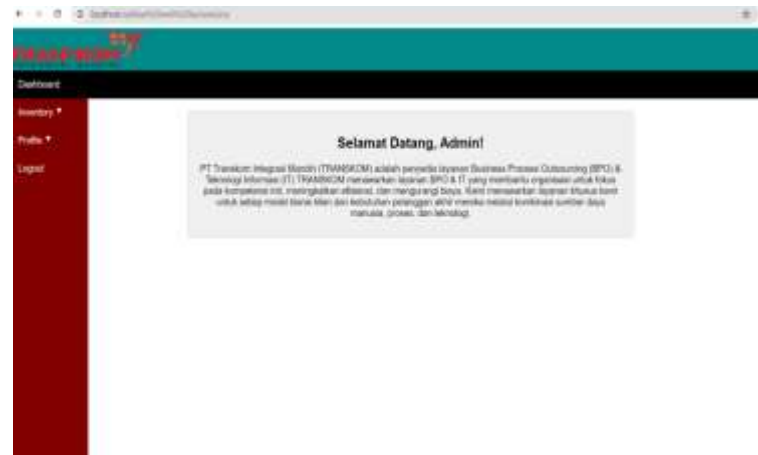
TRANSKOM

Dashboard

Inventory ▾

Profile ▾

Logout

Selamat Datang, Admin!

PT Transkom Integrasi Mandiri (TRANSKOM) adalah penyedia layanan Business Process Outsourcing (BPO) & Teknologi Informasi (IT) TRANSKOM menawarkan layanan BPO & IT yang membantu organisasi untuk fokus pada kompetensi inti, meningkatkan efisiensi, dan mengurangi biaya. Kami menawarkan layanan khusus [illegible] untuk setiap model bisnis klien dan kebutuhan pelanggan akhir mereka melalui kombinasi sumber daya manusia, proses, dan teknologi.